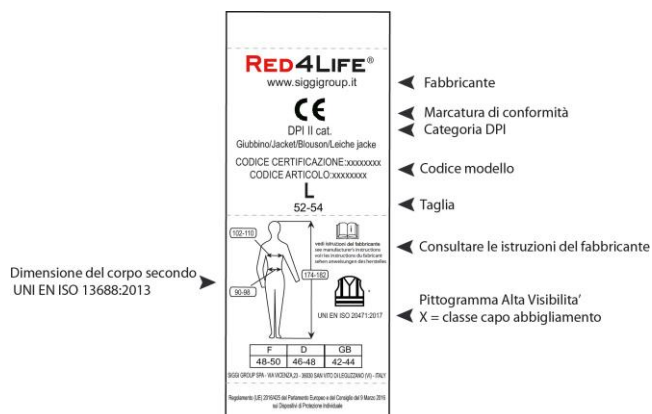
RED4LIFE®
www.siggigroup.it

CE
DPI II cat.
Giubbino/Jacket/Blouson/Leiche jacke
CODICE CERTIFICAZIONE:xxxxxxxx
CODICE ARTICOLO:xxxxxxxx
L
52-54

Fabbricante
Marcatura di conformità
Categoria DPI
Codice modello
Taglia

102-110
174-182
90-98

vedi istruzioni del fabbricante
see manufacturer's instructions
voir les instructions du fabricant
siehe anweisungen des herstellers

X
UNI EN ISO 20471:2017

Consultare le istruzioni del fabbricante

Dimensione del corpo secondo UNI EN ISO 13688:2013

Pittogramma Alta Visibilita'
X = classe capo abbigliamento

| F | D | GB |
|---|---|---|
| 48-50 | 46-48 | 42-44 |

SIGGI GROUP SPA - VIA VICENZA 23 - 36030 SAN VITO DI LEGUZZANO (VI) - ITALY

Regolamento (UE) 2016/425 del Parlamento Europeo e del Consiglio del 9 Marzo 2016 sui Dispositivi di Protezione Individuale